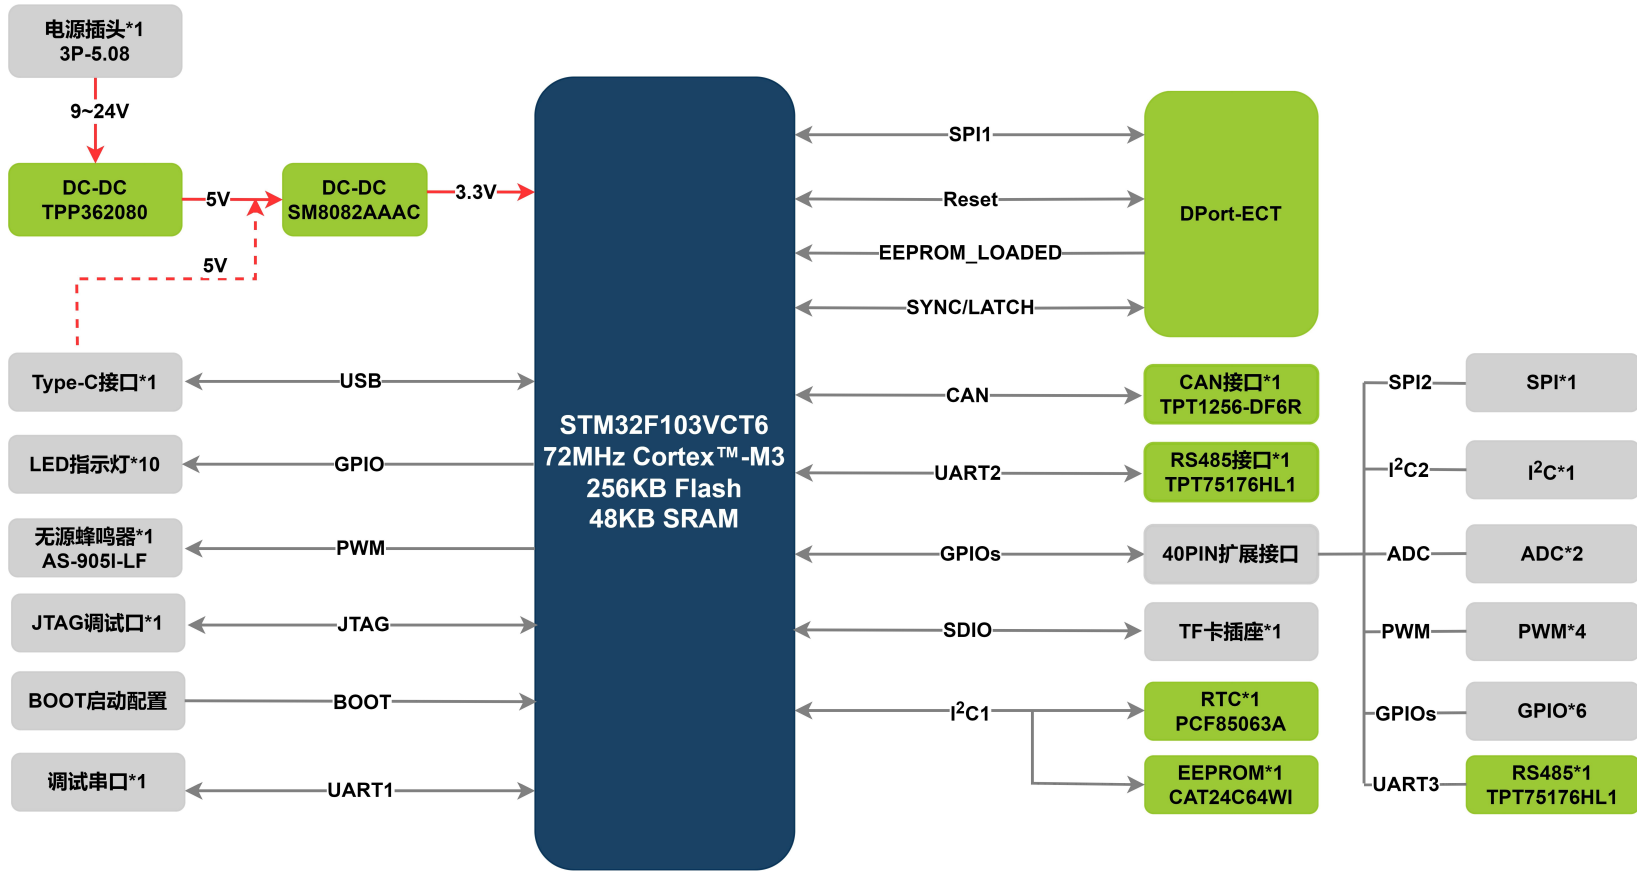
电源插头*1
3P-5.08

9~24V

DC-DC
TPP362080

5V

DC-DC
SM8082AAAC

3.3V

5V

Type-C接口*1

USB

LED指示灯*10

GPIO

无源蜂鸣器*1
AS-905I-LF

PWM

JTAG调试口*1

JTAG

BOOT启动配置

BOOT

调试串口*1

UART1

STM32F103VCT6
72MHz Cortex™-M3
256KB Flash
48KB SRAM

SPI1

Reset

EEPROM_LOADED

SYNC/LATCH

DPort-ECT

CAN

CAN接口*1
TPT1256-DF6R

UART2

RS485接口*1
TPT75176HL1

GPIOs

40PIN扩展接口

SDIO

TF卡插座*1

$I^2C1$

RTC*1
PCF85063A

EEPROM*1
CAT24C64WI

SPI2

SPI*1

$I^2C2$

$I^2C$*1

ADC

ADC*2

PWM

PWM*4

GPIOs

GPIO*6

UART3

RS485*1
TPT75176HL1